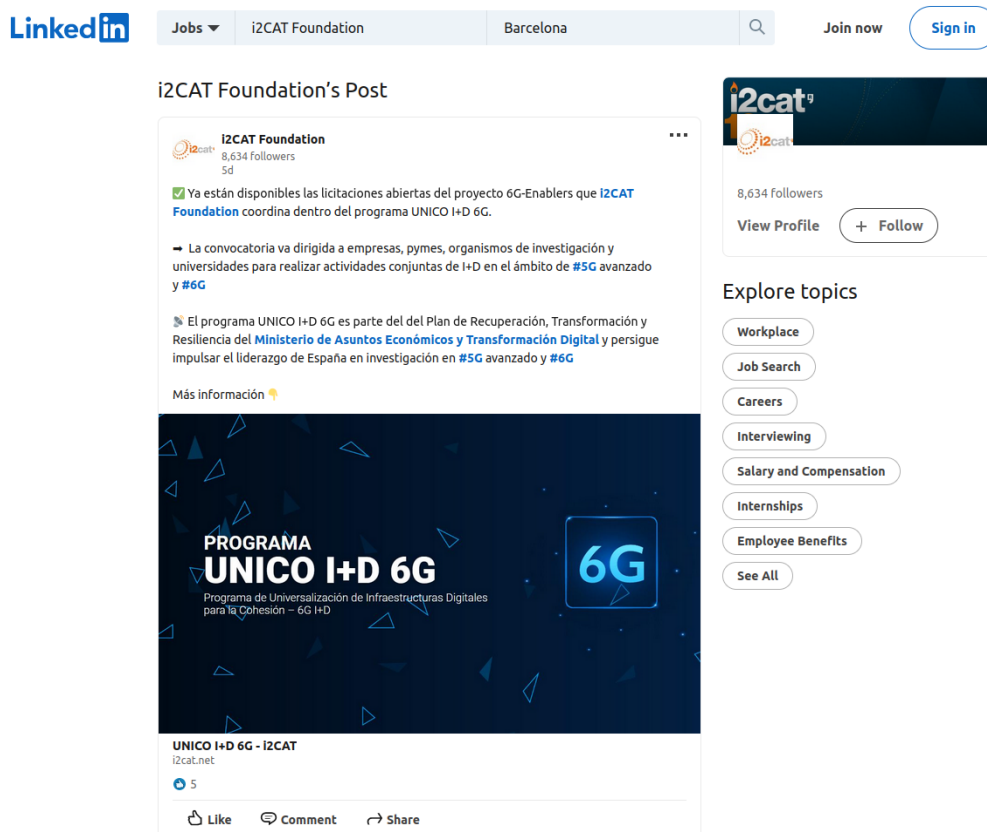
LinkedIn

Jobs ▾ i2CAT Foundation Barcelona

Join now Sign in

i2CAT Foundation's Post

i2cat

i2CAT Foundation
8,634 followers
5d

✅ Ya están disponibles las licitaciones abiertas del proyecto 6G-Enablers que i2CAT Foundation coordina dentro del programa UNICO I+D 6G.

➡ La convocatoria va dirigida a empresas, pymes, organismos de investigación y universidades para realizar actividades conjuntas de I+D en el ámbito de #5G avanzado y #6G

📡 El programa UNICO I+D 6G es parte del del Plan de Recuperación, Transformación y Resiliencia del Ministerio de Asuntos Económicos y Transformación Digital y persigue impulsar el liderazgo de España en investigación en #5G avanzado y #6G

Más información 👇

PROGRAMA
UNICO I+D 6G
Programa de Universalización de Infraestructuras Digitales para la Cohesión – 6G I+D

6G

UNICO I+D 6G - i2CAT
i2cat.net

5

Like Comment Share

i2cat

i2cat

8,634 followers

View Profile + Follow

Explore topics

Workplace
Job Search
Careers
Interviewing
Salary and Compensation
Internships
Employee Benefits
See All